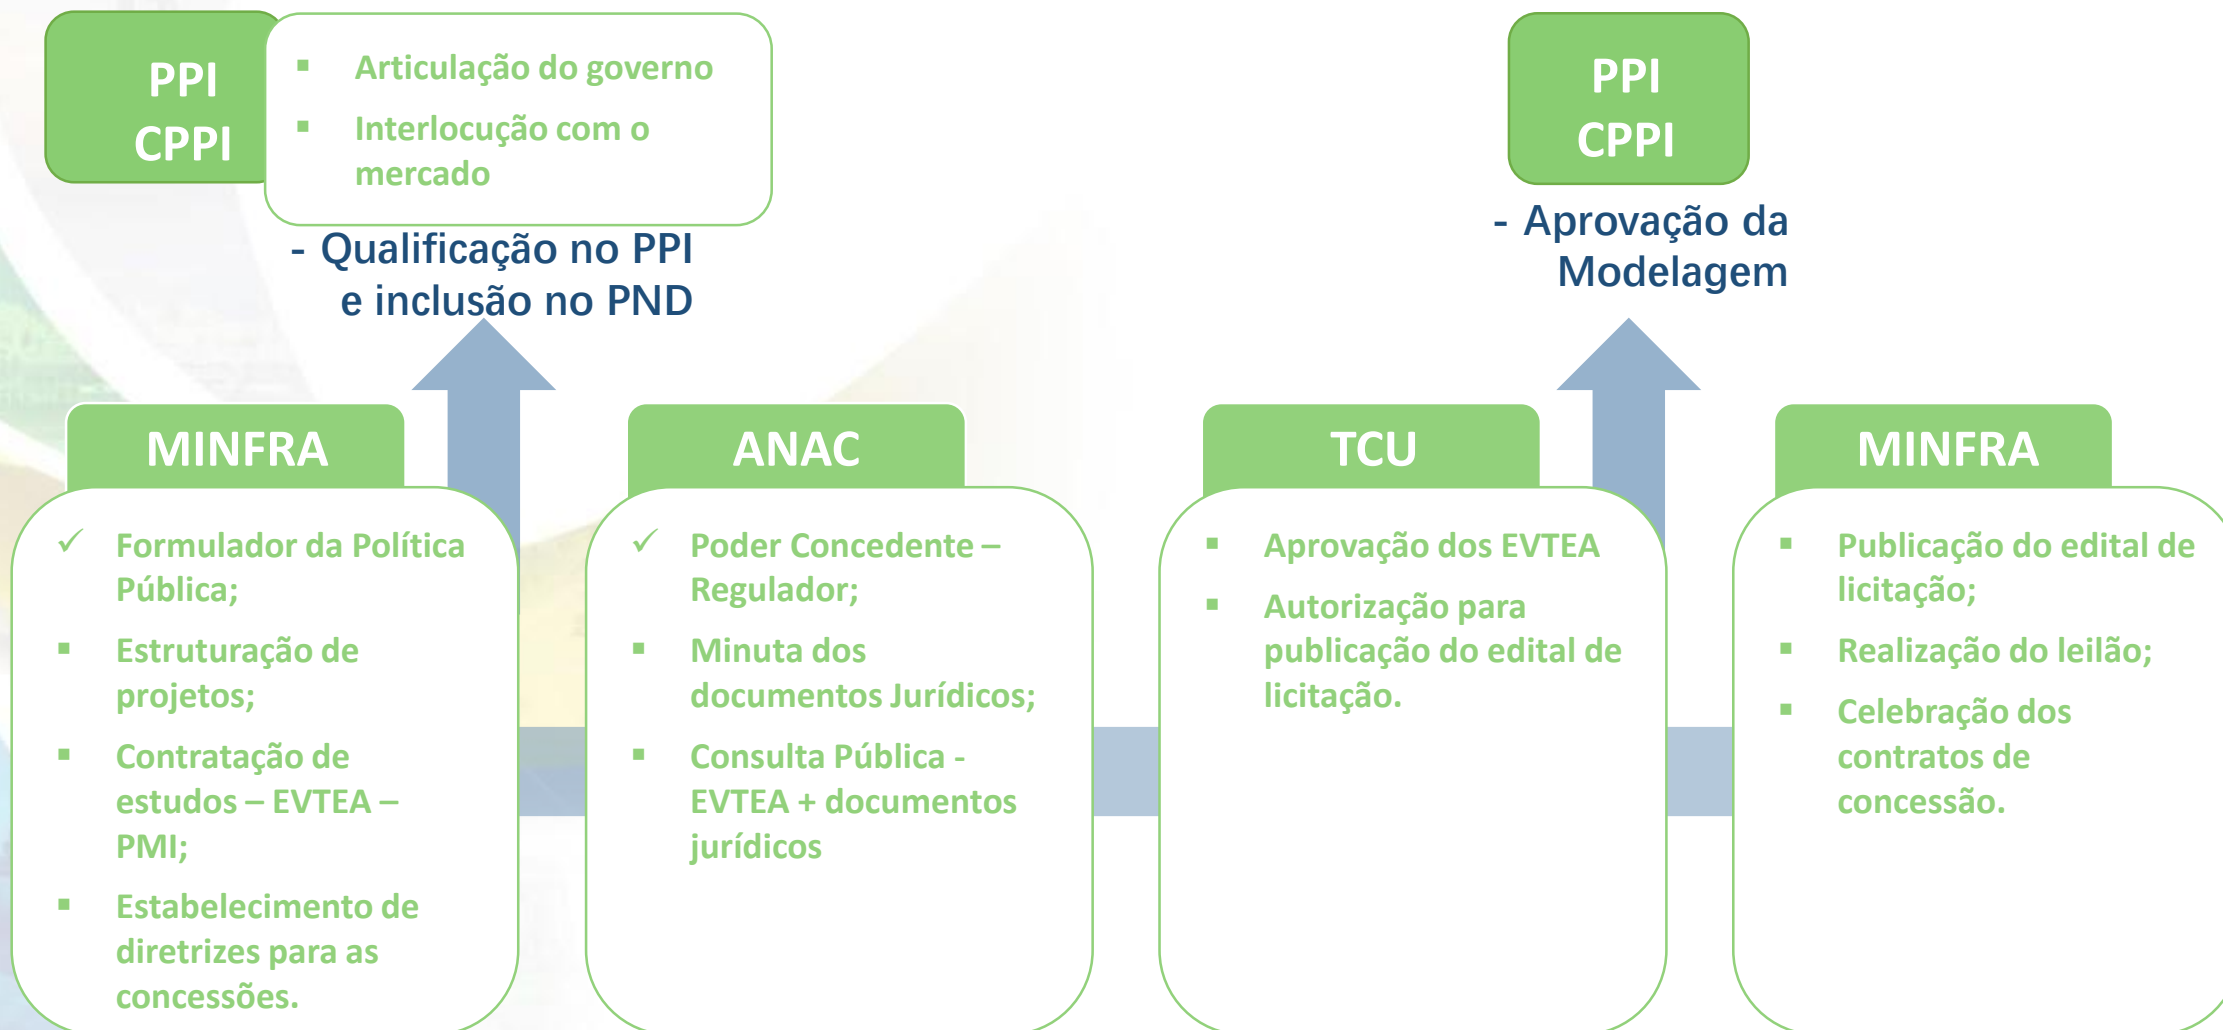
PPI
CPPI

▪ Articulação do governo
▪ Interlocução com o mercado

- Qualificação no PPI e inclusão no PND

PPI
CPPI

- Aprovação da Modelagem

MINFRA

✓ Formulador da Política Pública;
▪ Estruturação de projetos;
▪ Contratação de estudos – EVTEA – PMI;
▪ Estabelecimento de diretrizes para as concessões.

ANAC

✓ Poder Concedente – Regulador;
▪ Minuta dos documentos Jurídicos;
▪ Consulta Pública - EVTEA + documentos jurídicos

TCU

▪ Aprovação dos EVTEA
▪ Autorização para publicação do edital de licitação.

MINFRA

▪ Publicação do edital de licitação;
▪ Realização do leilão;
▪ Celebração dos contratos de concessão.